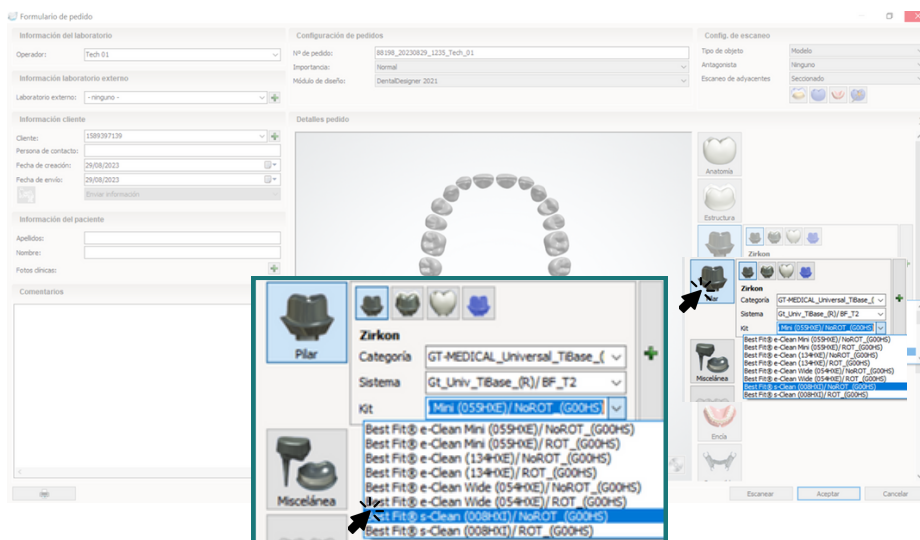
Formulario de pedido

Información del laboratorio

Operador: Tech-01

Información laboratorio externo

Laboratorio externo: - ninguno -

Información cliente

Cliente: 1589397139

Persona de contacto:

Fecha de creación: 29/08/2023

Fecha de envío: 29/08/2023

Enviar información

Información del paciente

Apellidos:

Nombre:

Fotos clínicas:

Comentarios

Configuración de pedidos

Nº de pedido: 88198_20230829_1235_Tech_01

Importancia: Normal

Módulo de diseño: DentalDesigner 2021

Detalles pedido

Config. de escaneo

Tipo de objeto: Modelo

Antagonista: Ninguno

Escaneo de adyacentes: Seccionado

Anatomía

Estructura

Zirkon

Categoría: GT-MEDICAL_Universal_TiBase_(

Sistema: Gt_Univ_TiBase_(R)/ BF_T2

Kit: Mini (055HXE)/ NoROT_(G00HS)

Best Fit® e-Clean Mini (055HXE)/ NoROT_(G00HS)
Best Fit® e-Clean Mini (055HXE)/ ROT_(G00HS)
Best Fit® e-Clean (134HXE)/ NoROT_(G00HS)
Best Fit® e-Clean (134HXE)/ ROT_(G00HS)
Best Fit® e-Clean Wide (054HXE)/ NoROT_(G00HS)
Best Fit® e-Clean Wide (054HXE)/ ROT_(G00HS)
Best Fit® s-Clean (008HXI)/ NoROT_(G00HS)
Best Fit® s-Clean (008HXI)/ ROT_(G00HS)

Pilar

Miscelánea

Encía

Escanear

Aceptar

Cancelar